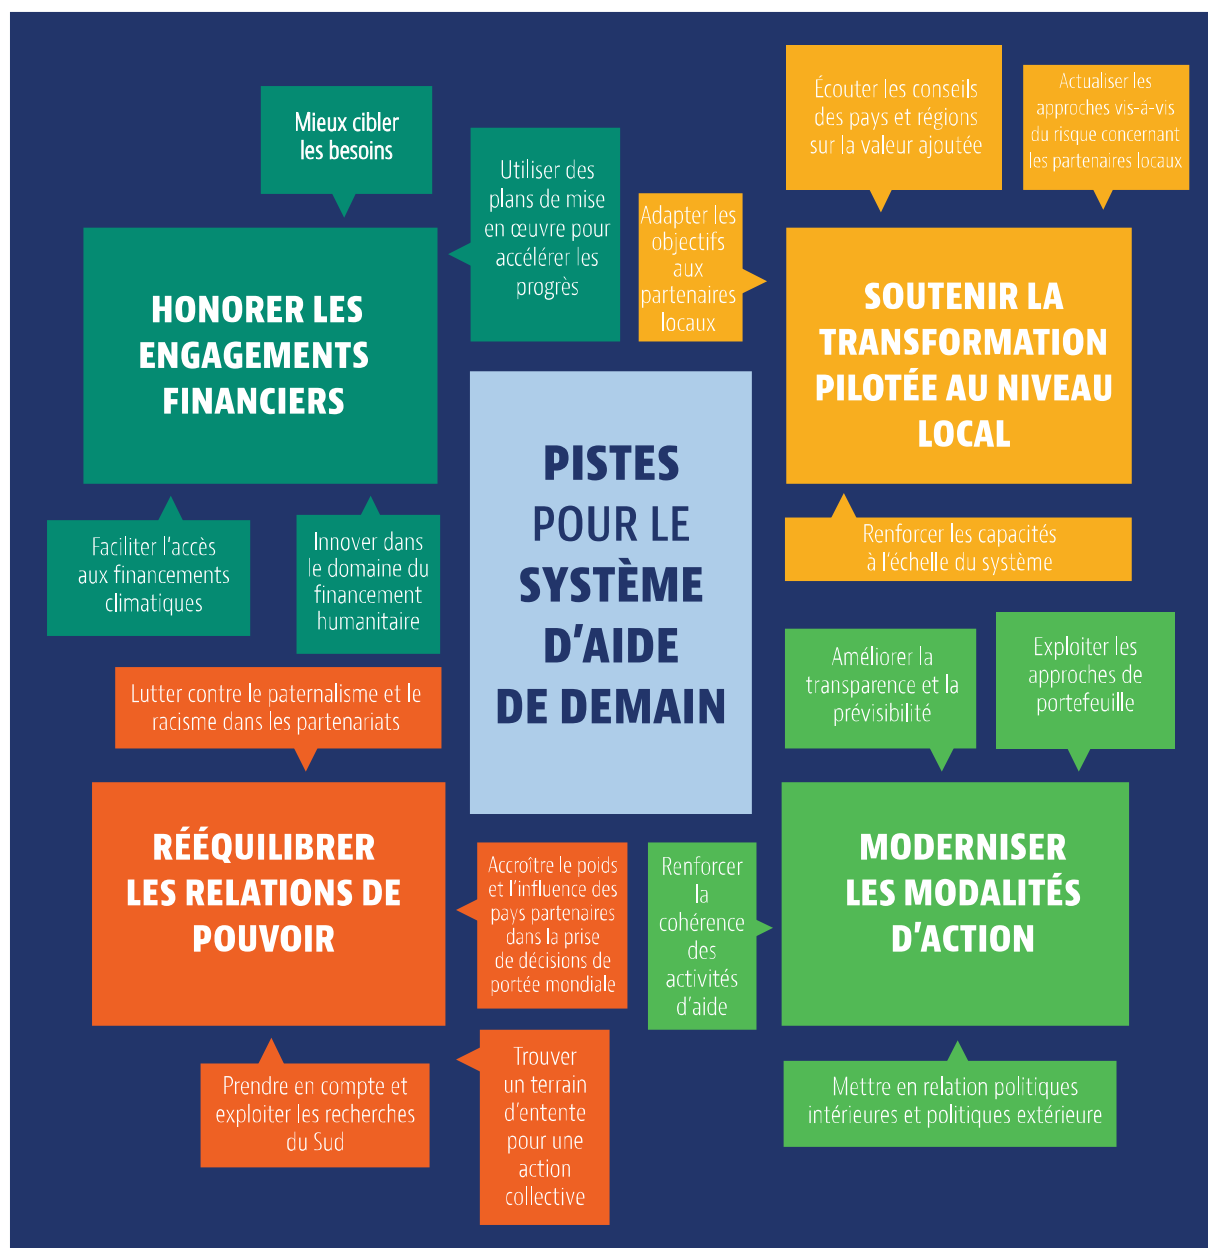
PISTES POUR LE SYSTÈME D'AIDE DE DEMAIN

Mieux cibler les besoins

Utiliser des plans de mise en œuvre pour accélérer les progrès

HONORER LES ENGAGEMENTS FINANCIERS

Faciliter l'accès aux financements climatiques

Innover dans le domaine du financement humanitaire

Écouter les conseils des pays et régions sur la valeur ajoutée

Actualiser les approches vis-a-vis du risque concernant les partenaires locaux

Adapter les objectifs aux partenaires locaux

SOUTENIR LA TRANSFORMATION PILOTÉE AU NIVEAU LOCAL

Renforcer les capacités à l'échelle du système

Lutter contre le paternalisme et le racisme dans les partenariats

RÉÉQUILIBRER LES RELATIONS DE POUVOIR

Accroître le poids et l'influence des pays partenaires dans la prise de décisions de portée mondiale

Prendre en compte et exploiter les recherches du Sud

Trouver un terrain d'entente pour une action collective

Améliorer la transparence et la prévisibilité

Exploiter les approches de portefeuille

Renforcer la cohérence des activités d'aide

MODERNISER LES MODALITÉS D'ACTION

Mettre en relation politiques intérieures et politiques extérieure